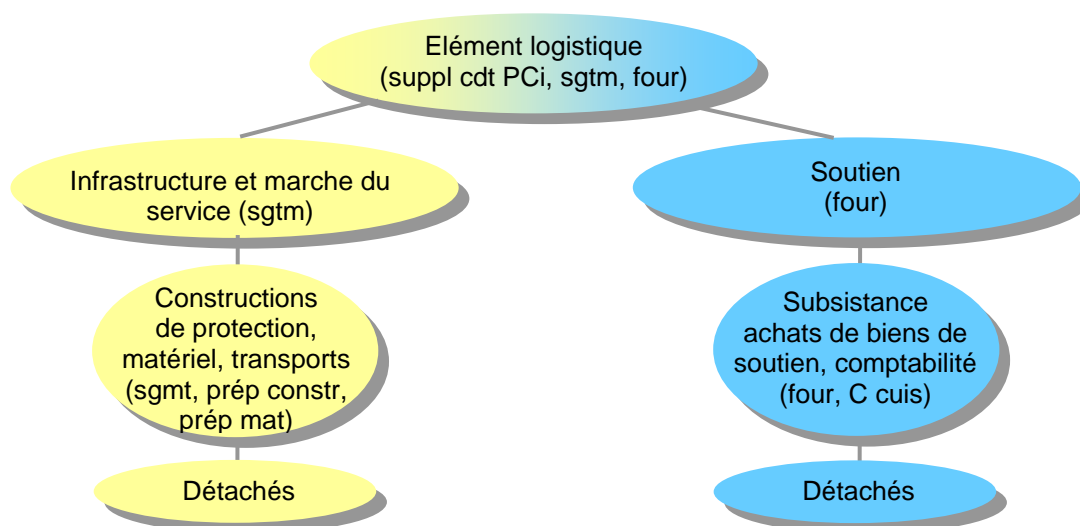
Elément logistique
(suppl cdt PCi, sgtm, four)

Infrastructure et marche du service (sgtm)

Constructions de protection, matériel, transports (sgmt, prép constr, prép mat)

Détachés

Soutien
(four)

Subsistance achats de biens de soutien, comptabilité (four, C cuis)

Détachés